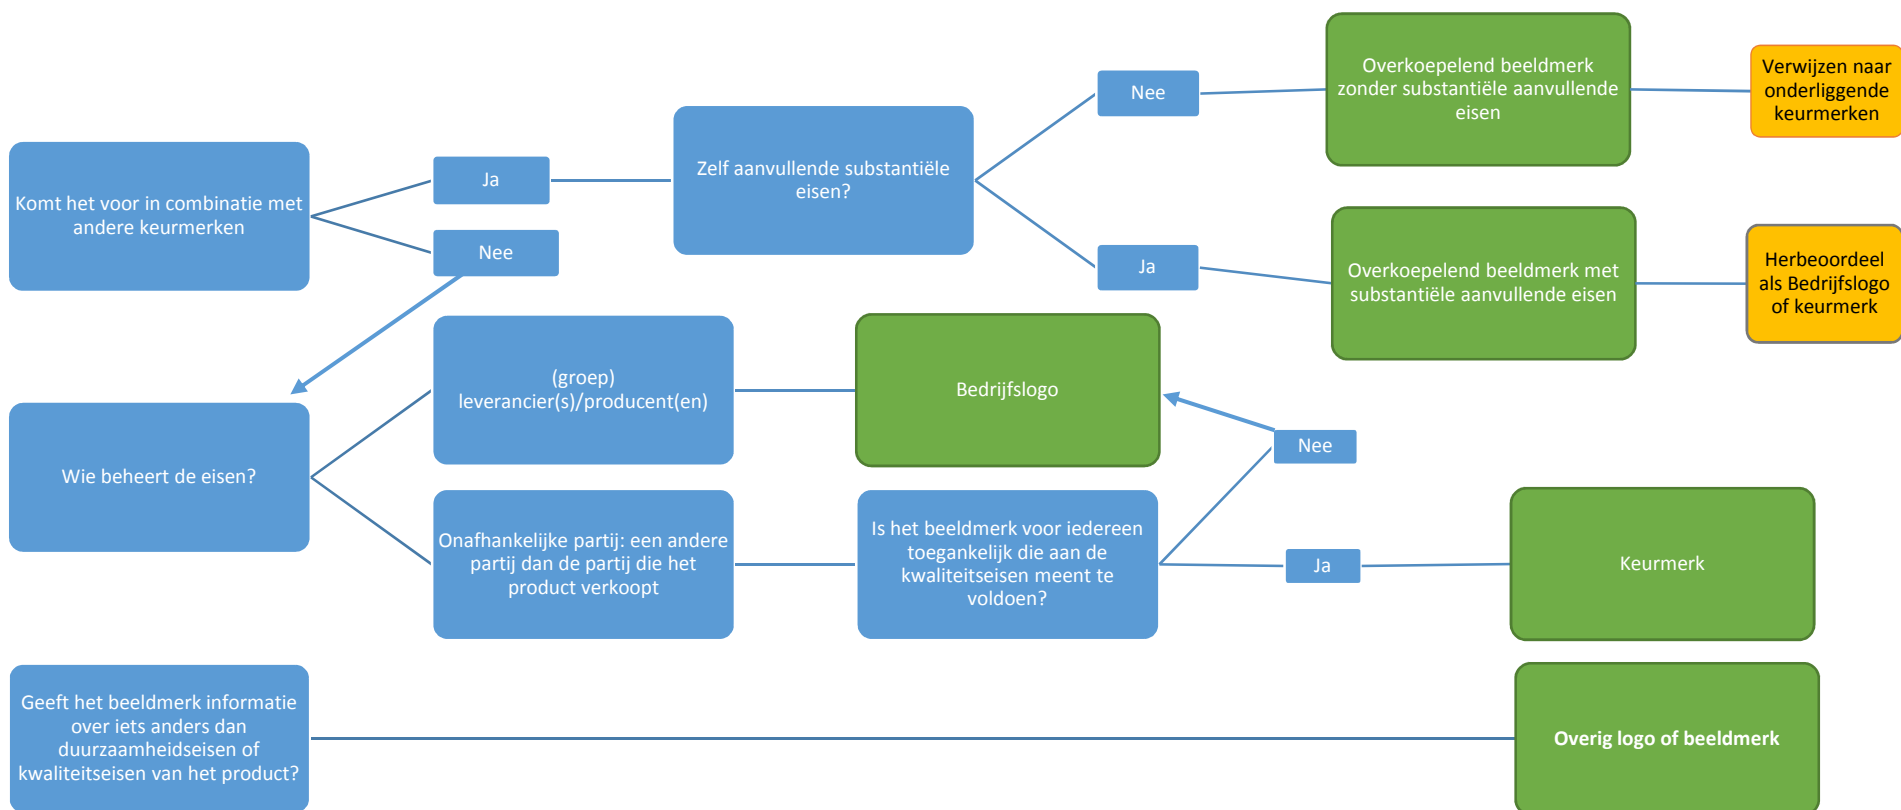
Komt het voor in combinatie met andere keurmerken

Ja

Nee

Zelf aanvullende substantiële eisen?

Nee

Ja

Overkoepelend beeldmerk zonder substantiële aanvullende eisen

Verwijzen naar onderliggende keurmerken

Overkoepelend beeldmerk met substantiële aanvullende eisen

Herbeoordeel als Bedrijfslogo of keurmerk

Wie beheert de eisen?

(groep) leverancier(s)/producent(en)

Bedrijfslogo

Nee

Onafhankelijke partij: een andere partij dan de partij die het product verkoopt

Is het beeldmerk voor iedereen toegankelijk die aan de kwaliteitseisen meent te voldoen?

Ja

Keurmerk

Geeft het beeldmerk informatie over iets anders dan duurzaamheidseisen of kwaliteitseisen van het product?

Overig logo of beeldmerk